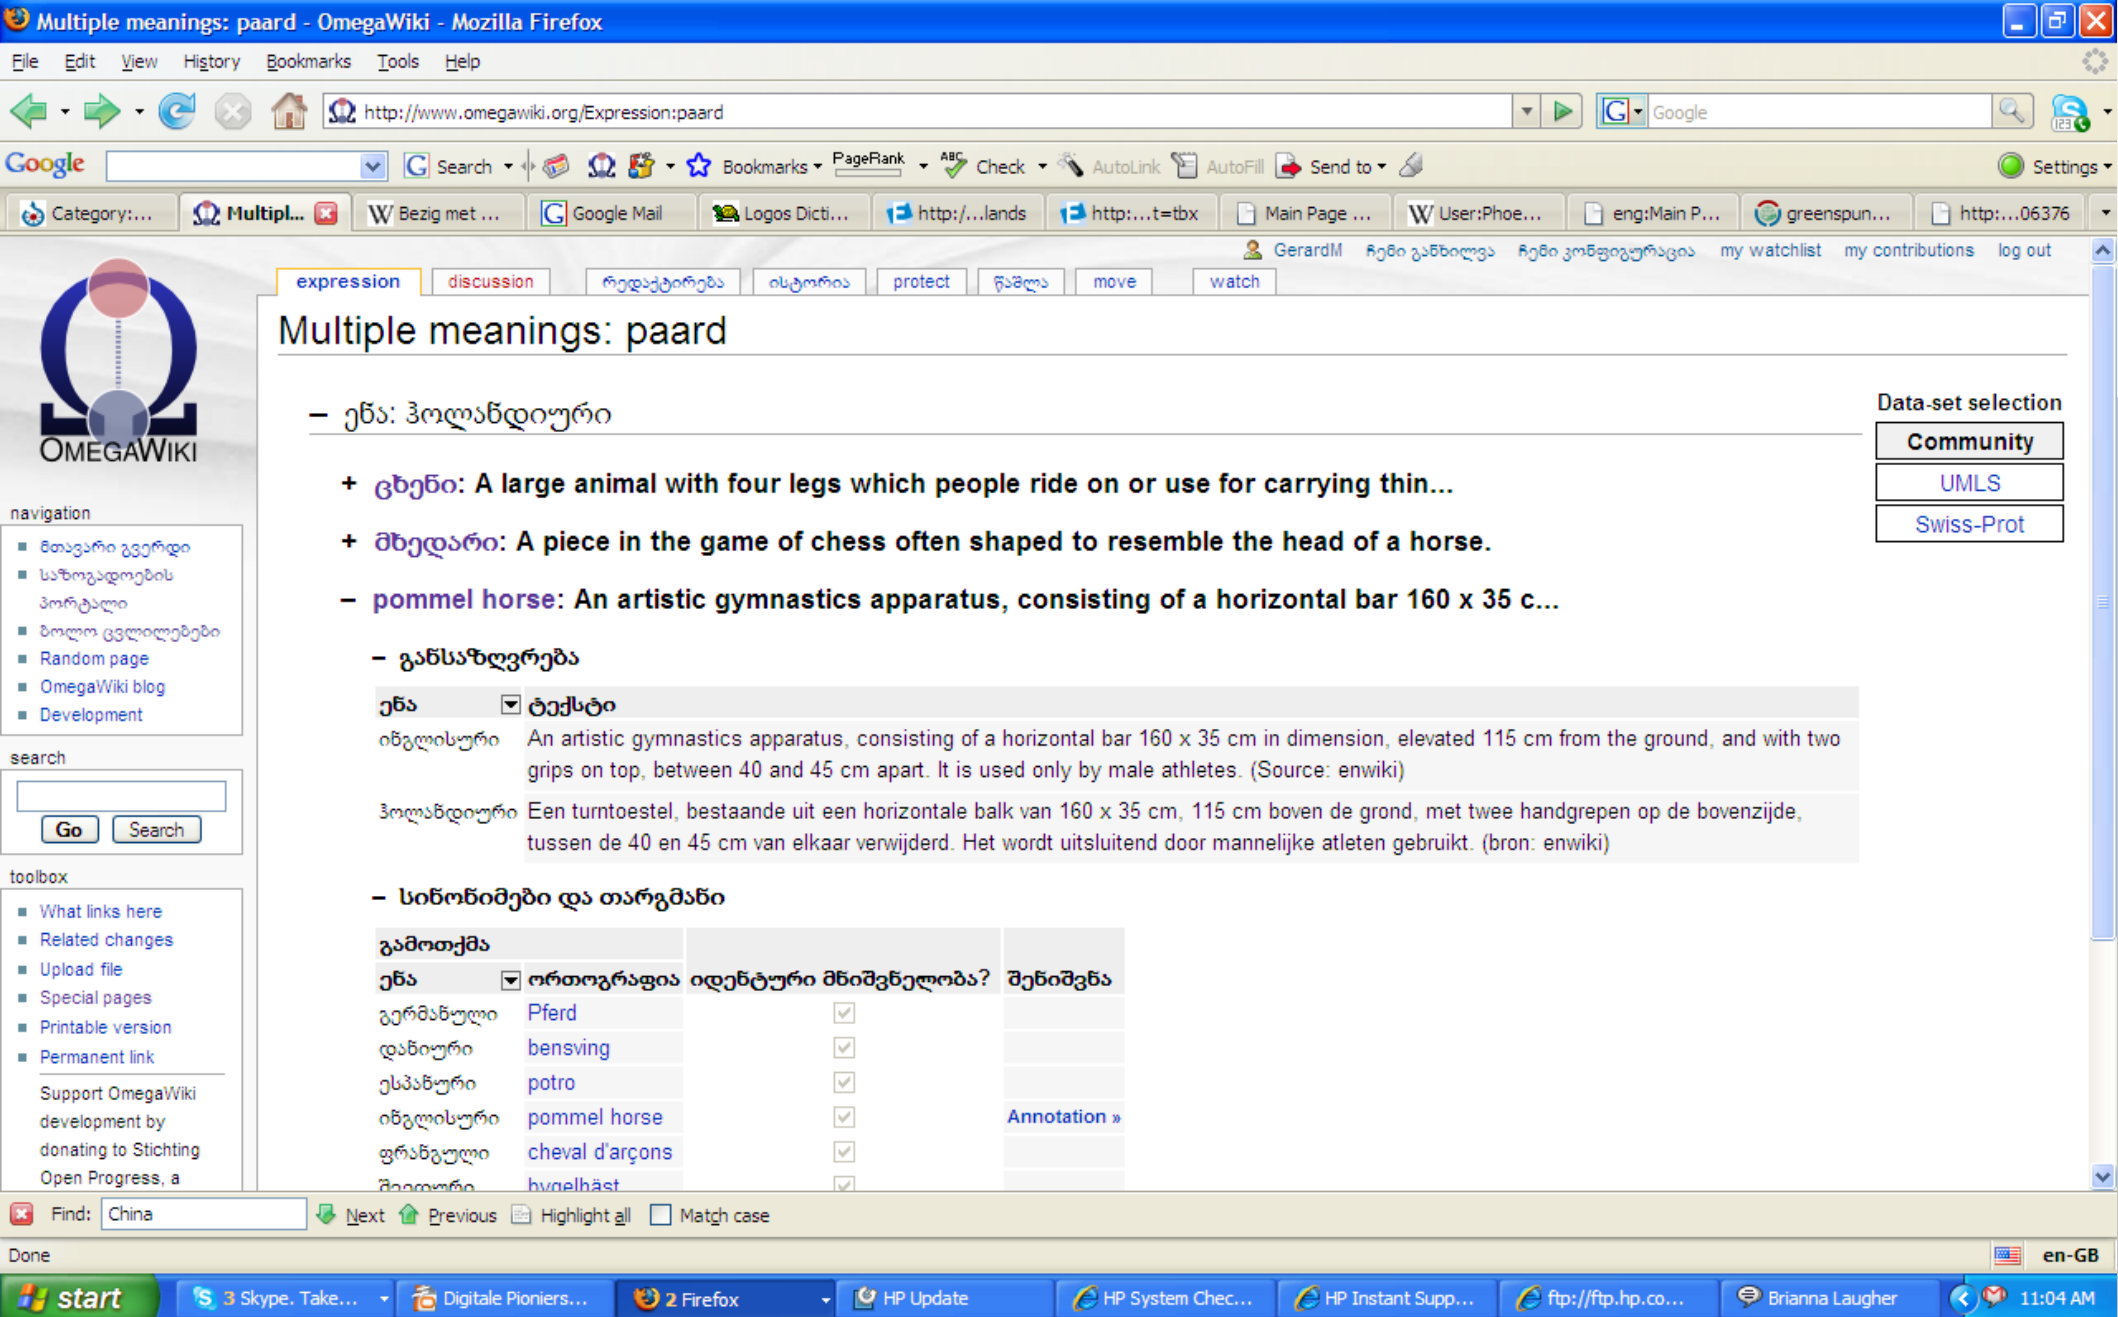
Multiple meanings: paard - OmegaWiki - Mozilla Firefox

File Edit View History Bookmarks Tools Help

http://www.omegawiki.org/Expression:paard

Google

Google Search Bookmarks PageRank Check AutoLink AutoFill Send to Settings

Category:... Multipl... Bezig met ... Google Mail Logos Dicti... http:/...lands http:...t=tbx Main Page ... User:Phoe... eng:Main P... greenspun... http:...06376

GerardM ჩემი განხილვა ჩემი კონფიგურაცია my watchlist my contributions log out

expression discussion რედაქტირება ისტორია protect წაშლა move watch

OmegaWiki

navigation
მთავარი გვერდი
საზოგადოების პორტალი
ბოლო ცვლილებები
Random page
OmegaWiki blog
Development

search
Go Search

toolbox
What links here
Related changes
Upload file
Special pages
Printable version
Permanent link
Support OmegaWiki development by donating to Stichting Open Progress, a

Multiple meanings: paard

– ენა: ჰოლანდიური

Data-set selection
Community
UMLS
Swiss-Prot

+ ცხენი: A large animal with four legs which people ride on or use for carrying thin...

+ მხედარი: A piece in the game of chess often shaped to resemble the head of a horse.

– pommel horse: An artistic gymnastics apparatus, consisting of a horizontal bar 160 x 35 c...

– განსაზღვრება

| ენა | ტექსტი |
|---|---|
| ინგლისური | An artistic gymnastics apparatus, consisting of a horizontal bar 160 x 35 cm in dimension, elevated 115 cm from the ground, and with two grips on top, between 40 and 45 cm apart. It is used only by male athletes. (Source: enwiki) |
| ჰოლანდიური | Een turntoestel, bestaande uit een horizontale balk van 160 x 35 cm, 115 cm boven de grond, met twee handgrepen op de bovenzijde, tussen de 40 en 45 cm van elkaar verwijderd. Het wordt uitsluitend door mannelijke atleten gebruikt. (bron: enwiki) |

– სინონიმები და თარგმანი

| გამოთქმა | | | |
|---|---|---|---|
| ენა | ორთოგრაფია | იდენტური მნიშვნელობა? | შენიშვნა |
| გერმანული | Pferd | ✓ | |
| დანიური | bensving | ✓ | |
| ესპანური | potro | ✓ | |
| ინგლისური | pommel horse | ✓ | Annotation » |
| ფრანგული | cheval d'arçons | ✓ | |
| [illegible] | bygelhäst | ✓ | |

Find: China Next Previous Highlight all Match case

Done en-GB

start 3 Skype. Take... Digitale Pioniers... 2 Firefox HP Update HP System Chec... HP Instant Supp... ftp://ftp.hp.co... Brianna Laugher 11:04 AM